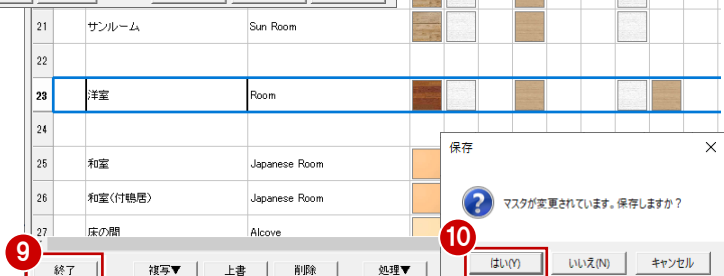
| 21 | サンルーム | Sun Room |
|---|---|---|
| 22 | | |
| 23 | 洋室 | Room |
| 24 | | |
| 25 | 和室 | Japanese Room |
| 26 | 和室(付鴨居) | Japanese Room |
| 27 | 床の間 | Alcove |

保存

×

マスタが変更されています。保存しますか？

9

終了

複写▼

上書

削除

処理▼

10

はい(Y)

いいえ(N)

キャンセル